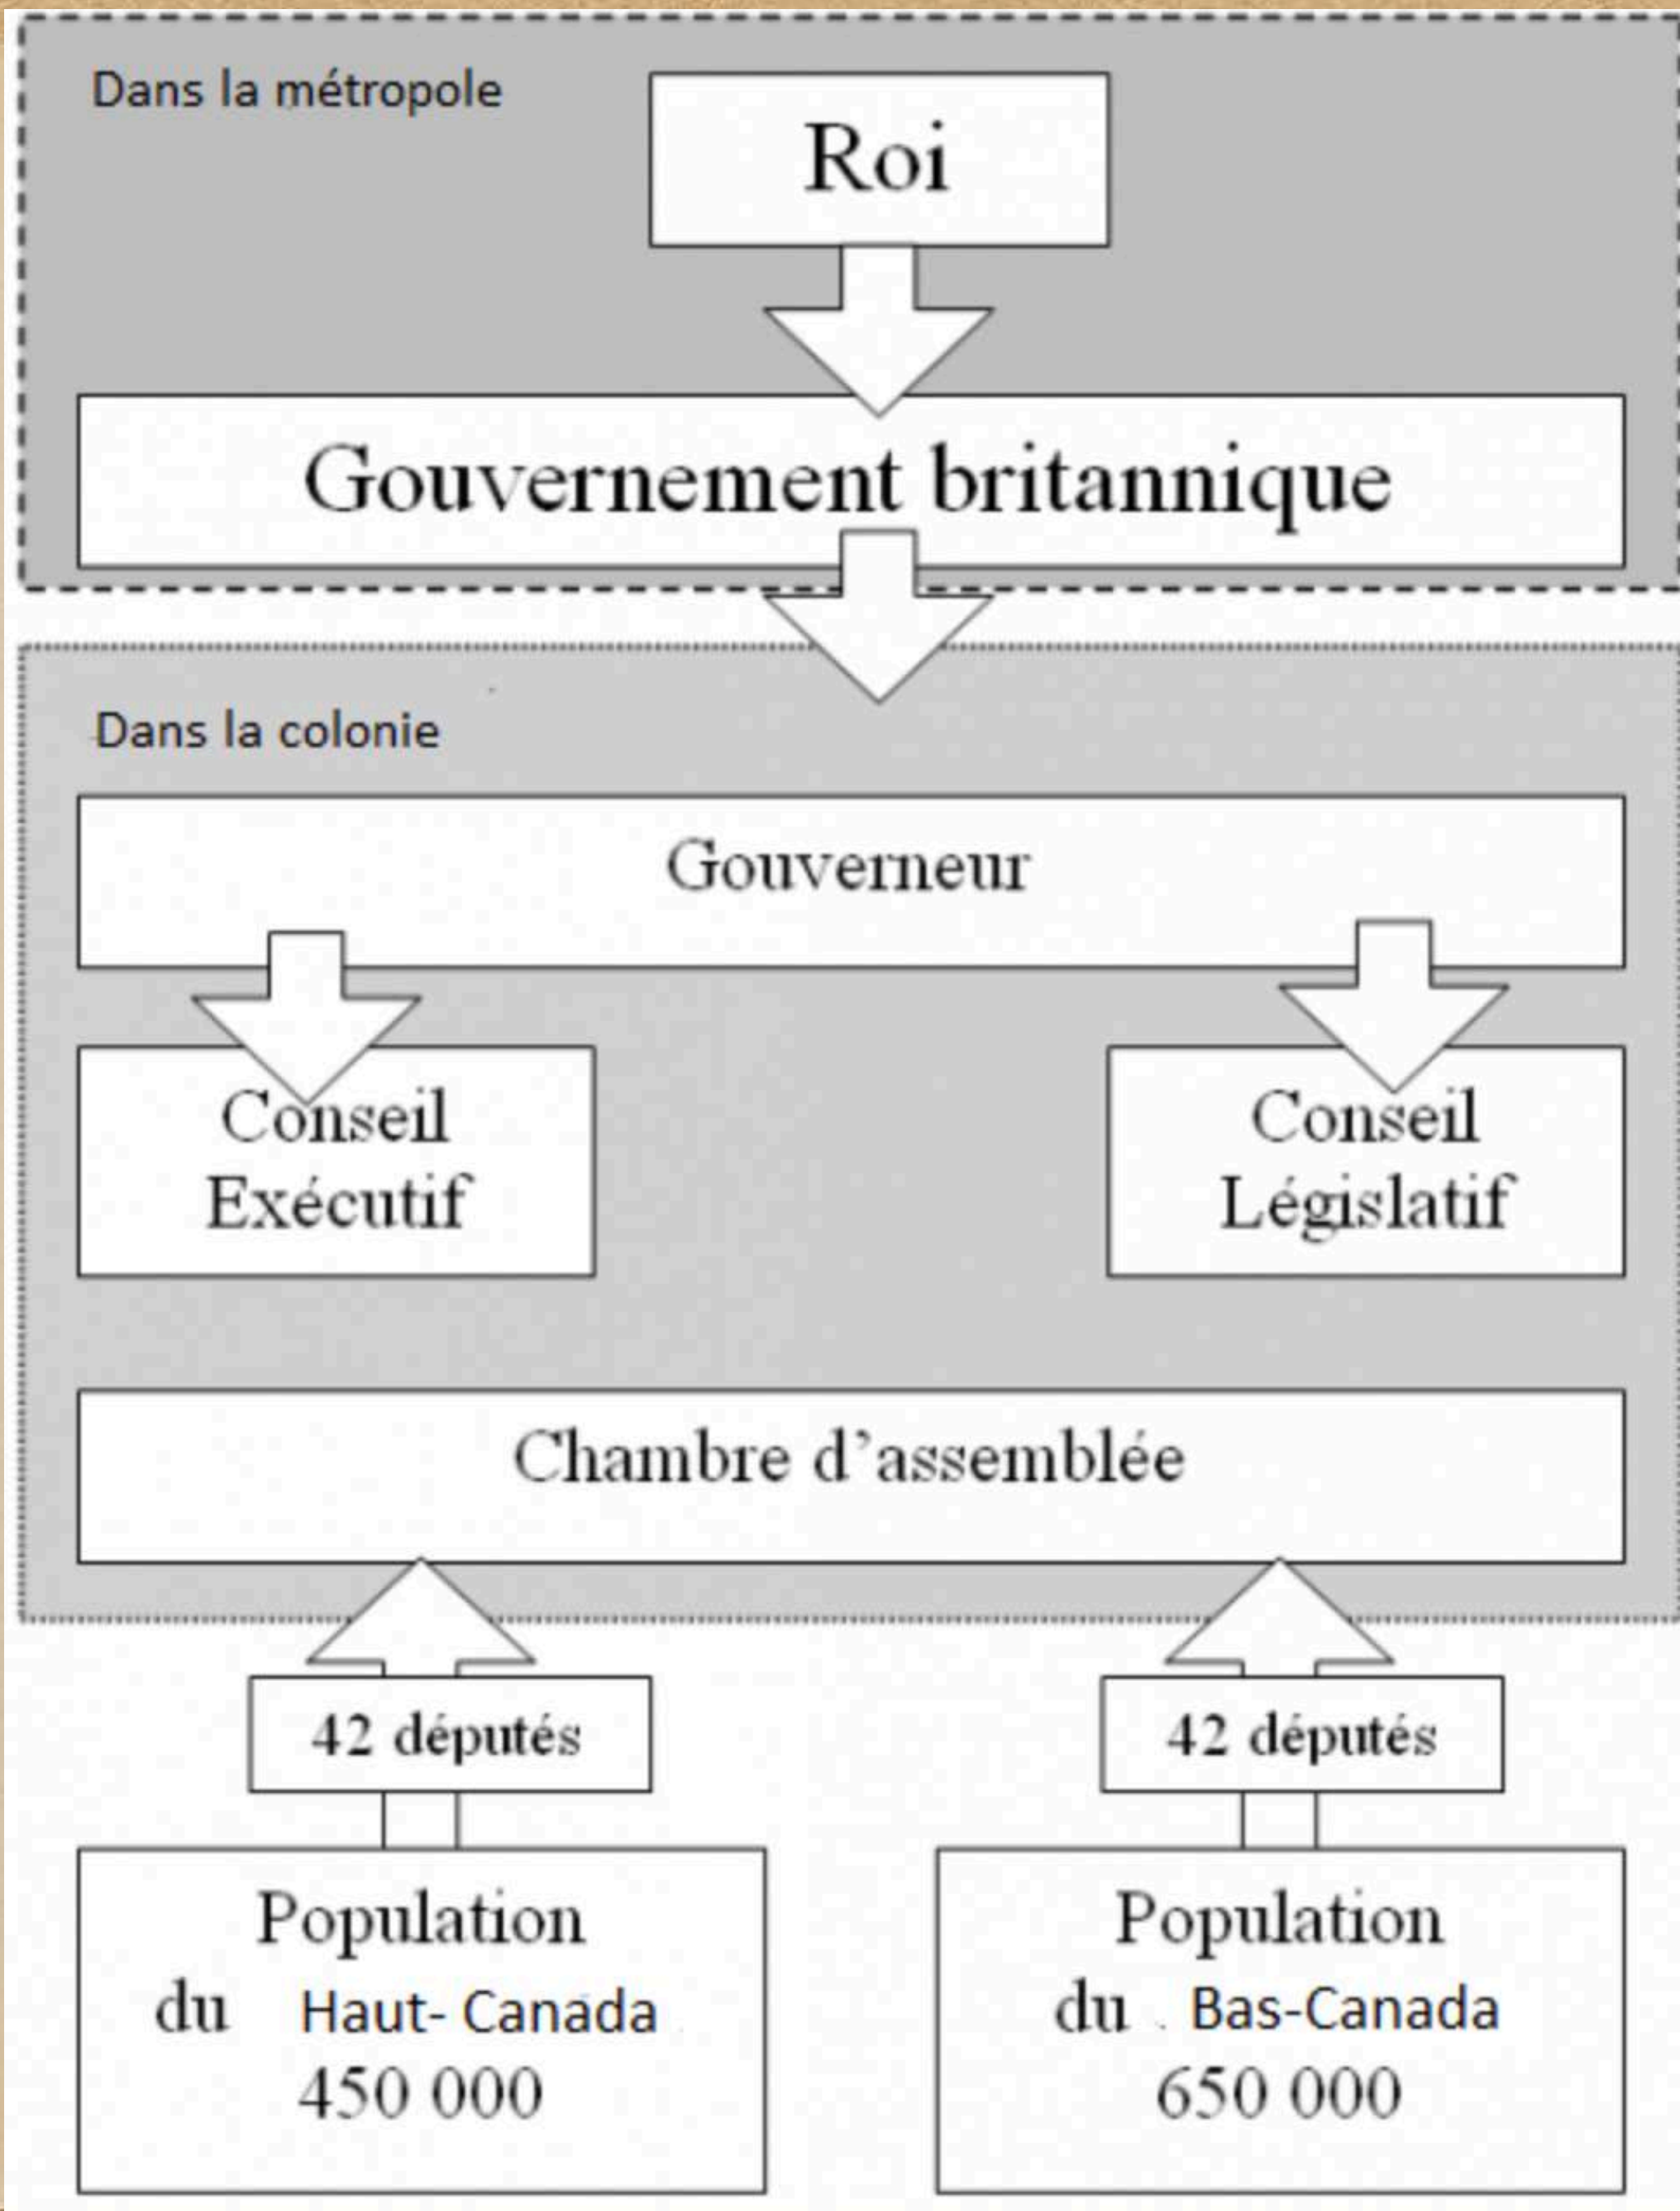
Dans la métropole

Roi

Gouvernement britannique

Dans la colonie

Gouverneur

Conseil Exécutif

Conseil Législatif

Chambre d’assemblée

42 députés

42 députés

Population du Haut- Canada 450 000

Population du Bas-Canada 650 000